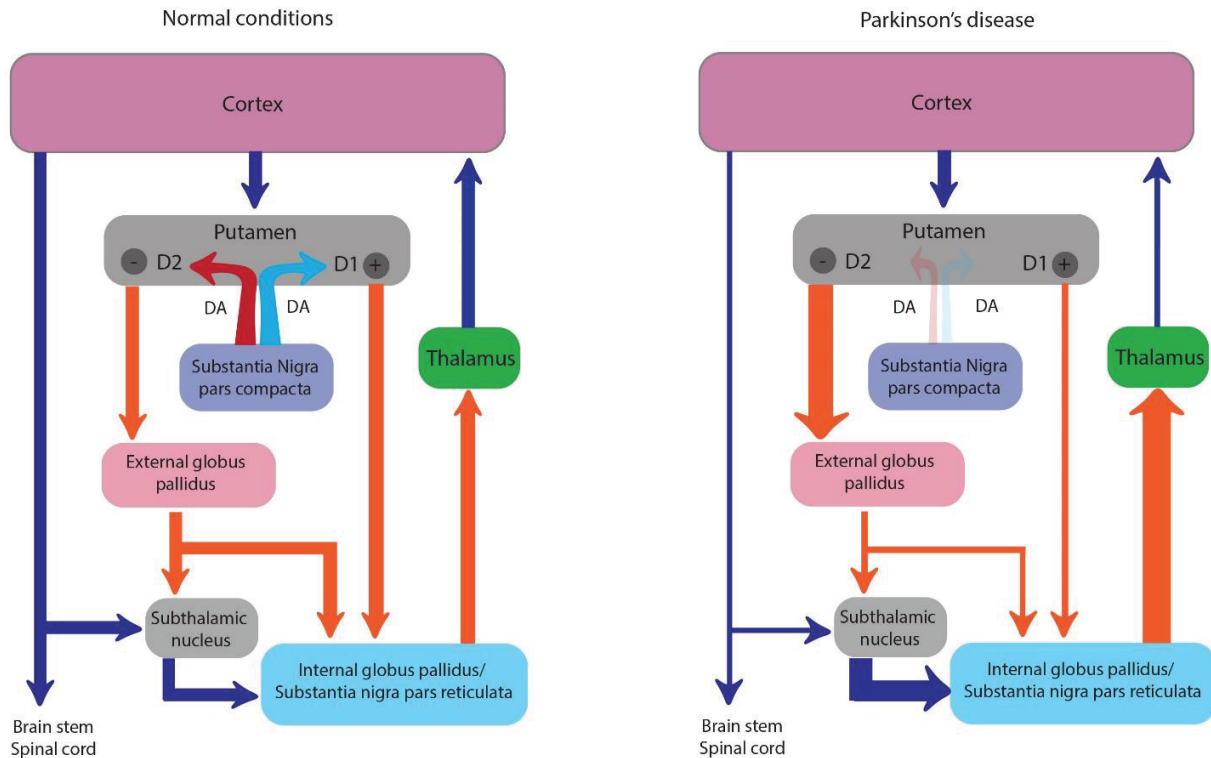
Normal conditions

Cortex

Putamen

- D2

D1 +

DA

DA

Substantia Nigra pars compacta

Thalamus

External globus pallidus

Subthalamic nucleus

Internal globus pallidus/ Substantia nigra pars reticulata

Brain stem
Spinal cord

Parkinson's disease

Cortex

Putamen

- D2

D1 +

DA

DA

Substantia Nigra pars compacta

Thalamus

External globus pallidus

Subthalamic nucleus

Internal globus pallidus/ Substantia nigra pars reticulata

Brain stem
Spinal cord